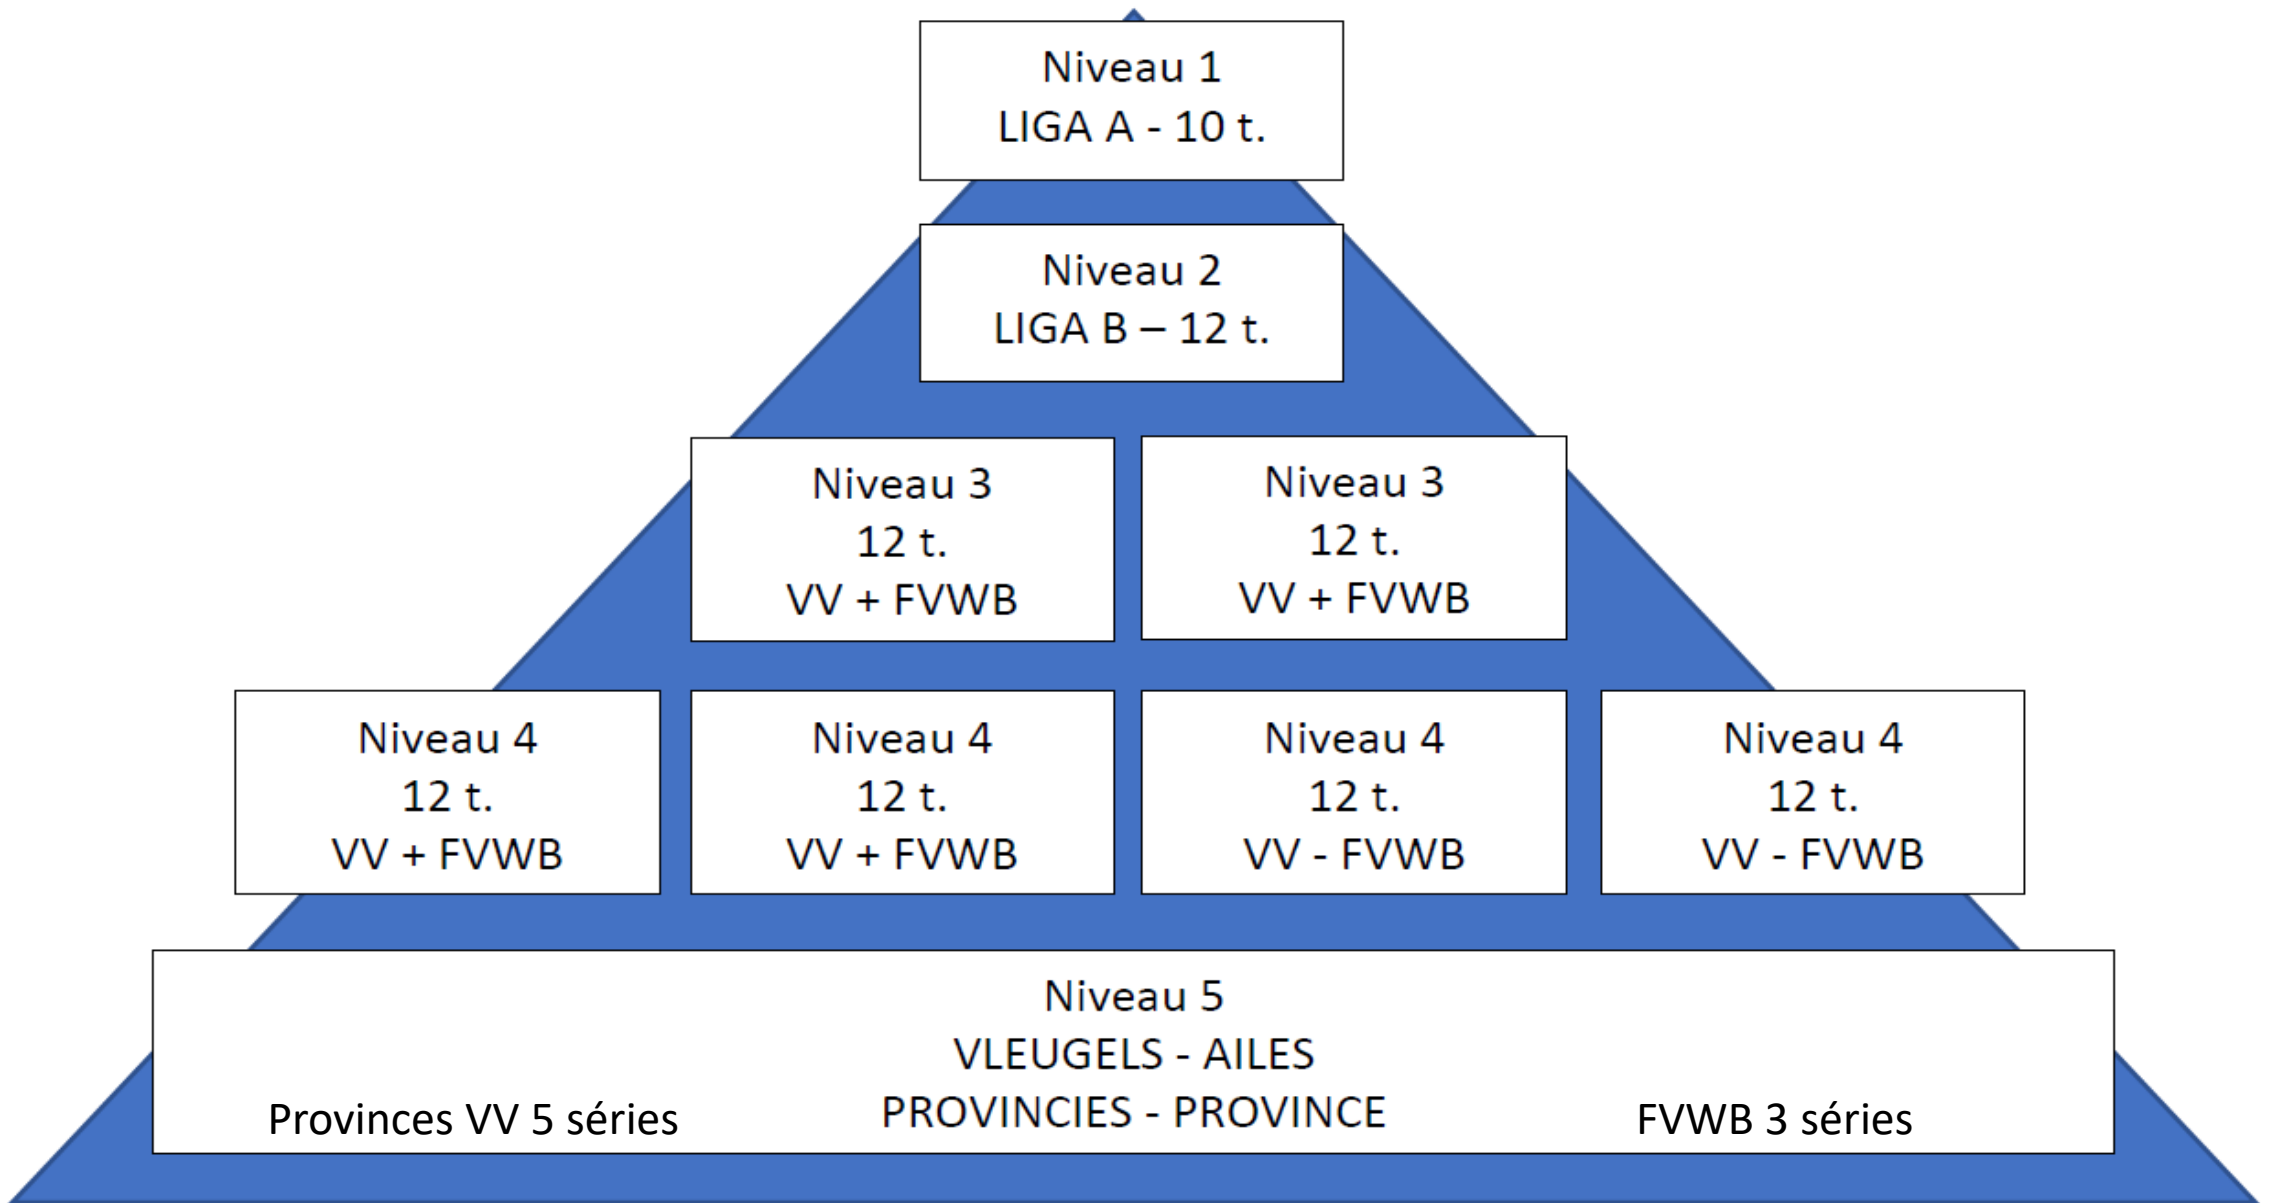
Niveau 1
LIGA A - 10 t.

Niveau 2
LIGA B – 12 t.

Niveau 3
12 t.
VV + FVWB

Niveau 3
12 t.
VV + FVWB

Niveau 4
12 t.
VV + FVWB

Niveau 4
12 t.
VV + FVWB

Niveau 4
12 t.
VV - FVWB

Niveau 4
12 t.
VV - FVWB

Niveau 5
VLEUGELS - AILES
PROVINCIES - PROVINCE

Provinces VV 5 séries

FVWB 3 séries